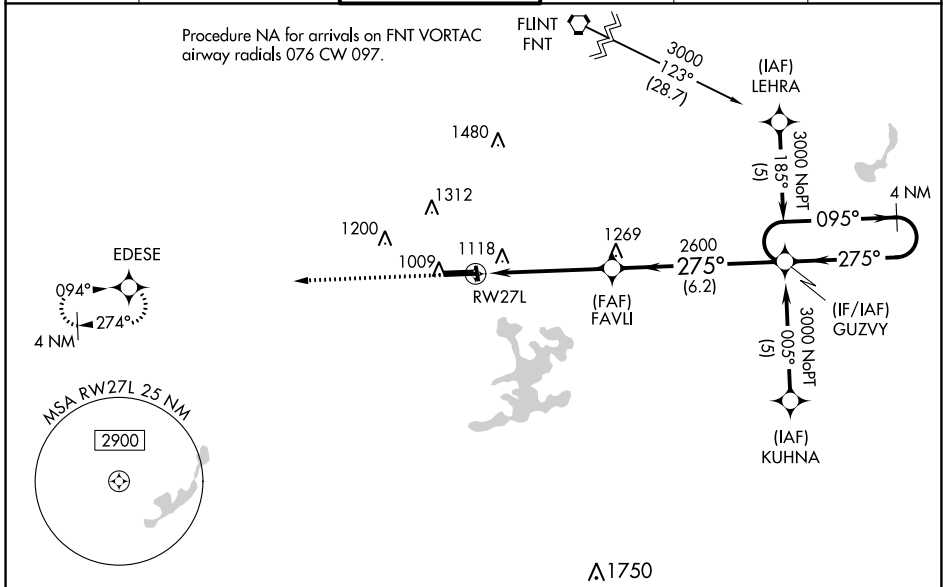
Procedure NA for arrivals on FNT VORTAC airway radials 076 CW 097.

FLINT
FNT

3000
123°
(28.7)

(IAF)
LEHRA

3000 NoPT
185°
(5)

4 NM
095°
275°

1480
1312
1200
1118
1009
1269

EDESE
094°
274°
4 NM

2600
275°
(6.2)

RW27L

(FAF)
FAVLI

(IF/IAF)
GUZVY

3000 NoPT
005°
(5)

(IAF)
KUHNA

MSA RW27L 25 NM
2900

1750